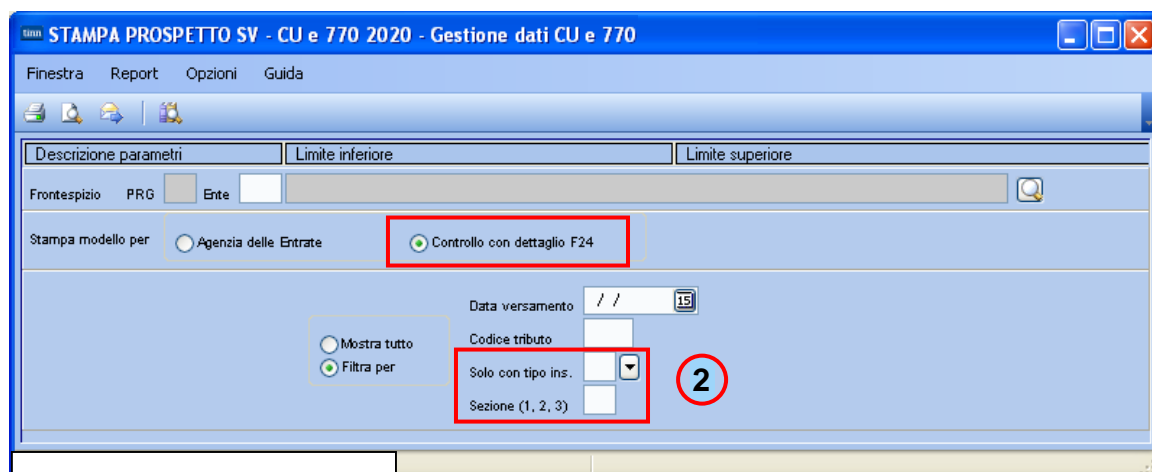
tinn STAMPA PROSPETTO SV - CU e 770 2020 - Gestione dati CU e 770

Finestra Report Opzioni Guida

| Descrizione parametri | Limite inferiore | Limite superiore |
|---|---|---|

Frontespizio PRG Ente

Stampa modello per
Agenzia delle Entrate
Controllo con dettaglio F24

Data versamento / /
15
Codice tributo
Mostra tutto
Filtra per
Solo con tipo ins.
Sezione (1, 2, 3)

2